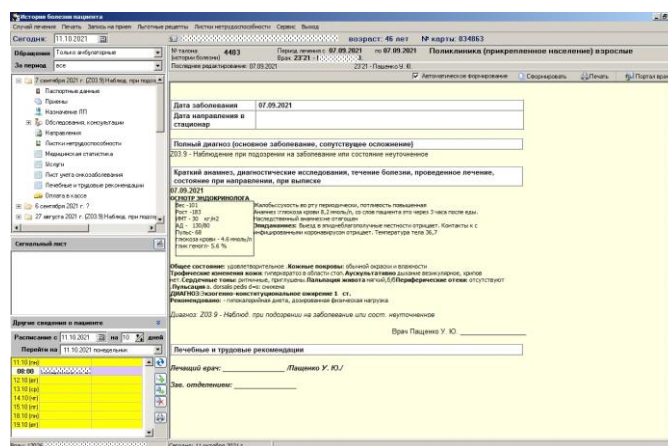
История болезни пациента
Случай лечения Печать Запись на прием Льготные рецепты Листки нетрудоспособности Сервис Выход
Сегодня: 11.10.2021
возраст: 46 лет № карты: 834863
Обращение Только амбулаторные
За период все
№ талона: 4483 (история болезни)
Период лечения с 07.09.2021 по 07.09.2021
Поликлиника (прикрепленное население) взрослые
Врач 23:21 - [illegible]
Последнее редактирование 07.09.2021 23:21 - Пащенко Ю. Ю.
Автоматическое формирование Свернуть Печать Портал врача
7 сентября 2021 г. (Z03.9) Наблюд. при подозр.
Паспортные данные
Приемы
Назначение ЛП
Обследования, консультации
Направления
Листки нетрудоспособности
Медицинская статистика
Услуги
Лист учета онкозаболевания
Лечебные и трудовые рекомендации
Оплата в кассе
6 сентября 2021 г. ?
27 августа 2021 г. (Z03.9) Наблюд. при подозр.
Сигнальный лист
Другие сведения о пациенте
Расписание с 11.10.2021 на 10 дней
Перейти на 11.10.2021 понедельник
11.10 (пн)
08:00
12.10 (вт)
13.10 (ср)
14.10 (чт)
15.10 (пт)
18.10 (пн)
19.10 (вт)
| Дата заболевания | 07.09.2021 |
|---|---|
| Дата направления в стационар | |

Полный диагноз (основное заболевание, сопутствующее осложнение)
Z03.9 - Наблюдение при подозрении на заболевание или состояние неуточненное

Краткий анамнез, диагностические исследования, течение болезни, проведенное лечение, состояние при направлении, при выписке
07.09.2021
ОСМОТР ЭНДОКРИНОЛОГА
Вес -101
Рост -183
ИМТ - 30 кг/м2
АД - 130/80
Пульс-68
глюкоза крови - 4,6 ммоль/л
глик.гемогл- 5,6 %
Жалобы:сухость во рту периодически, потливость повышенная
Анамнез: глюкоза крови 8,2 ммоль/л, со слов пациента это через 3 часа после еды.
Наследственный анамнез:не отягощен
Эпиданамнез: Выезд в эпиднеблагополучные местности отрицает. Контакты с инфицированными коронавирусом отрицает. Температура тела 36,7

Общее состояние: удовлетворительное. Кожные покровы: обычной окраски и влажности. Трофические изменения кожи: гиперкератоз в области стоп. Аускультативно дыхание везикулярное, хрипов нет. Сердечные тоны: ритмичные, приглушены. Пальпация живота мягкий,б/б Периферические отеки: отсутствуют Пульсация а. dorsalis pedis d=s: снижена
ДИАГНОЗ:Экзогенно-конституциональное ожирение 1 ст.
Рекомендовано: - питание:дробное,диета, дозированная физическая нагрузка

Диагноз: Z03.9 - Наблюд. при подозрении на заболевание или сост. неуточненное

Врач Пащенко Ю. Ю. ____________

Лечебные и трудовые рекомендации

Лечащий врач: ____________ /Пащенко У. Ю./

Зав. отделением: ____________